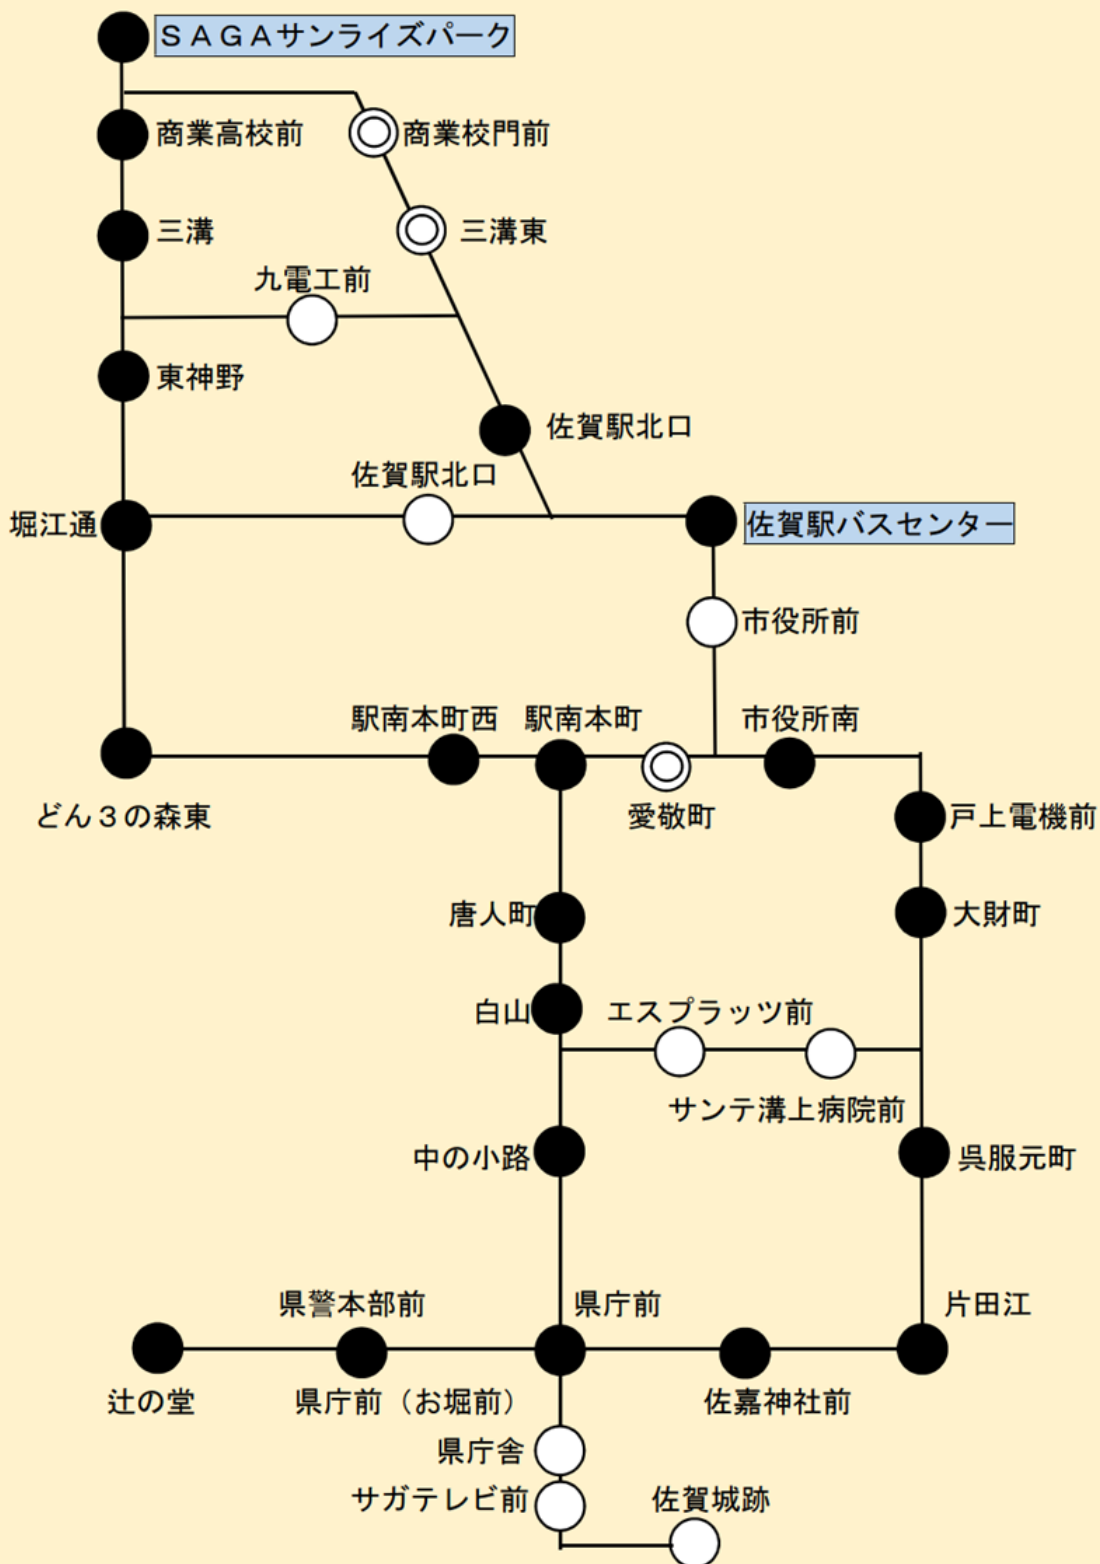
ＳＡＧＡサンライズパーク

商業高校前

商業校門前

三溝

三溝東

九電工前

東神野

佐賀駅北口

佐賀駅北口

堀江通

佐賀駅バスセンター

市役所前

駅南本町西

駅南本町

市役所南

どん３の森東

愛敬町

戸上電機前

唐人町

大財町

白山

エスプラッツ前

サンテ溝上病院前

中の小路

呉服元町

県警本部前

県庁前

片田江

辻の堂

県庁前（お堀前）

佐嘉神社前

県庁舎

サガテレビ前

佐賀城跡